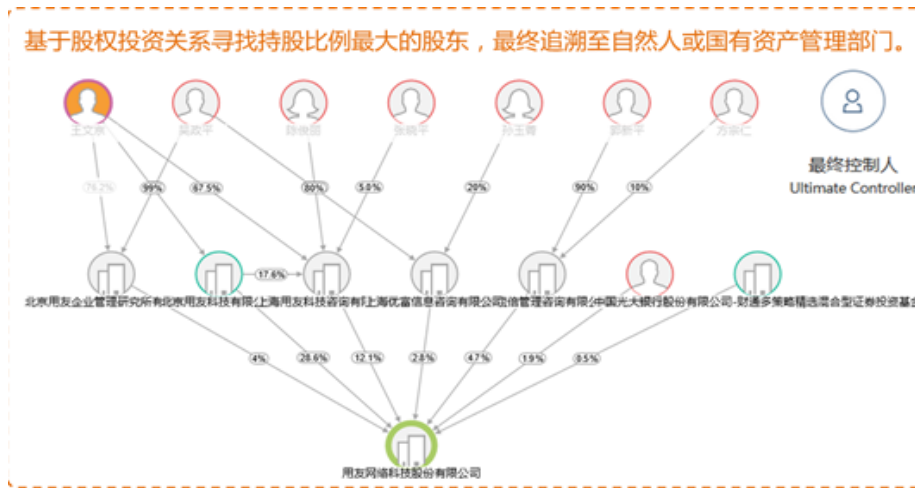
基于股权投资关系寻找持股比例最大的股东，最终追溯至自然人或国有资产管理部门。

王文京 吴政平 郭俊田 张晓平 孙玉梅 郭新平 方宗仁

最终控制人
Ultimate Controller

76.2% 99% 67.5% 80% 5.0% 20% 90% 10%

17.6%

北京用友企业管理研究所有限公司 北京用友科技有限公司 上海用友科技咨询有限公司 上海优富信息咨询有限公司 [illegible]管理咨询有限公司 中国光大银行股份有限公司-财通多策略精选混合型证券投资基金

4% 26.6% 12.1% 2.8% 4.7% 1.9% 0.5%

用友网络科技股份有限公司